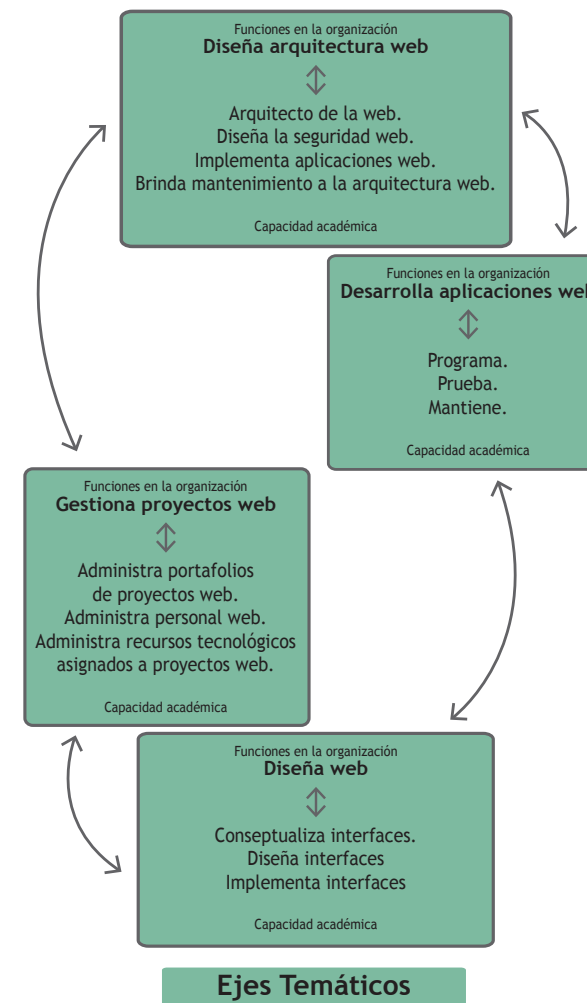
Funciones en la organización
Diseña arquitectura web

Arquitecto de la web.
Diseña la seguridad web.
Implementa aplicaciones web.
Brinda mantenimiento a la arquitectura web.

Capacidad académica

Funciones en la organización
Desarrolla aplicaciones web

Programa.
Prueba.
Mantiene.

Capacidad académica

Funciones en la organización
Gestiona proyectos web

Administra portafolios de proyectos web.
Administra personal web.
Administra recursos tecnológicos asignados a proyectos web.

Capacidad académica

Funciones en la organización
Diseña web

Conseptualiza interfaces.
Diseña interfaces
Implementa interfaces

Capacidad académica

Ejes Temáticos